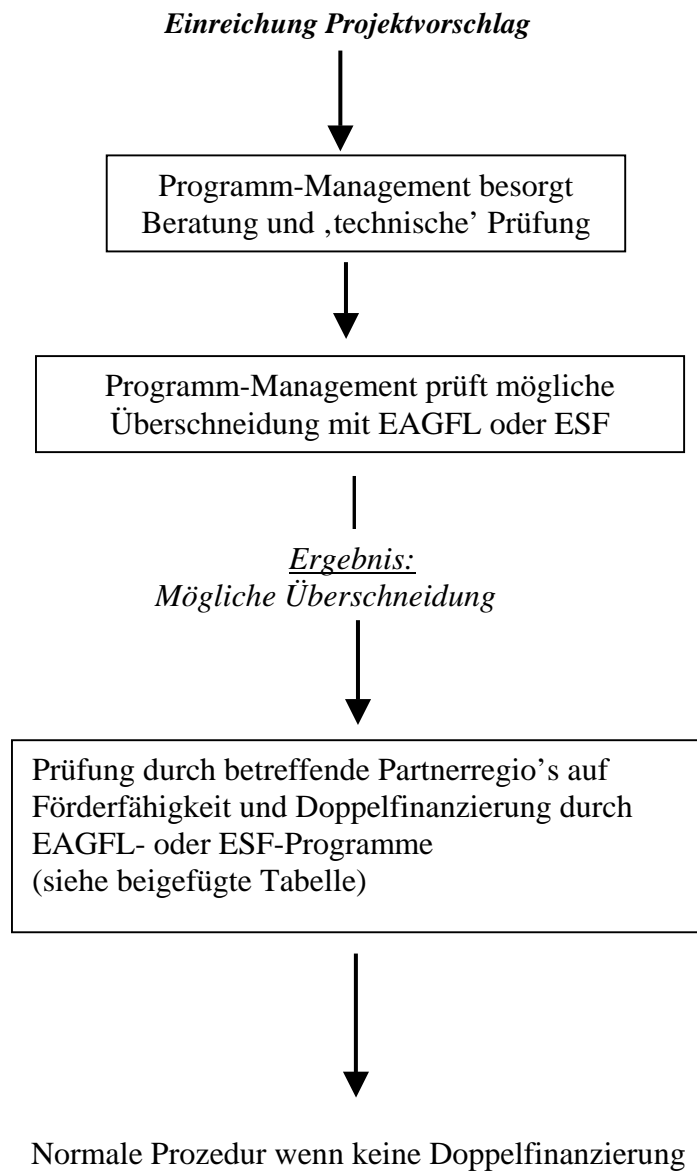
Einreichung Projektvorschlag

Programm-Management besorgt Beratung und ‚technische' Prüfung

Programm-Management prüft mögliche Überschneidung mit EAGFL oder ESF

Ergebnis:
Mögliche Überschneidung

Prüfung durch betreffende Partnerregio's auf Förderfähigkeit und Doppelfinanzierung durch EAGFL- oder ESF-Programme
(siehe beigefügte Tabelle)

Normale Prozedur wenn keine Doppelfinanzierung